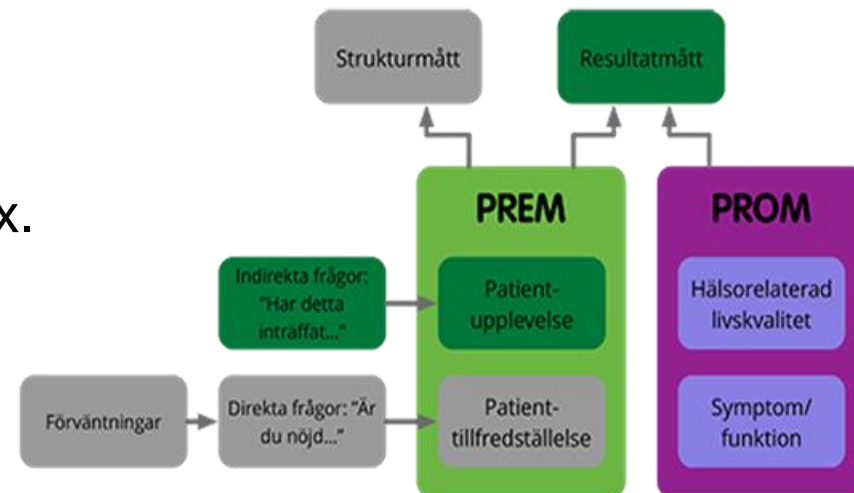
x.

Strukturmått

Resultatmått

PREM

Patient-upplevelse

Patient-tillfredställelse

PROM

Hälsorelaterad livskvalitet

Symptom/ funktion

Indirekta frågor: "Har detta inträffat..."

Förväntningar

Direkta frågor: "Är du nöjd..."